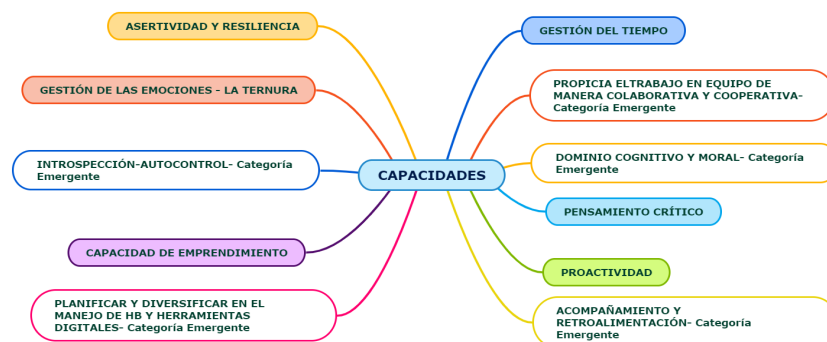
CAPACIDADES

ASERTIVIDAD Y RESILIENCIA

GESTIÓN DE LAS EMOCIONES - LA TERNURA

INTROSPECCIÓN-AUTOCONTROL- Categoría Emergente

CAPACIDAD DE EMPRENDIMIENTO

PLANIFICAR Y DIVERSIFICAR EN EL MANEJO DE HB Y HERRAMIENTAS DIGITALES- Categoría Emergente

GESTIÓN DEL TIEMPO

PROPICIA ELTRABAJO EN EQUIPO DE MANERA COLABORATIVA Y COOPERATIVA- Categoría Emergente

DOMINIO COGNITIVO Y MORAL- Categoría Emergente

PENSAMIENTO CRÍTICO

PROACTIVIDAD

ACOMPAÑAMIENTO Y RETROALIMENTACIÓN- Categoría Emergente